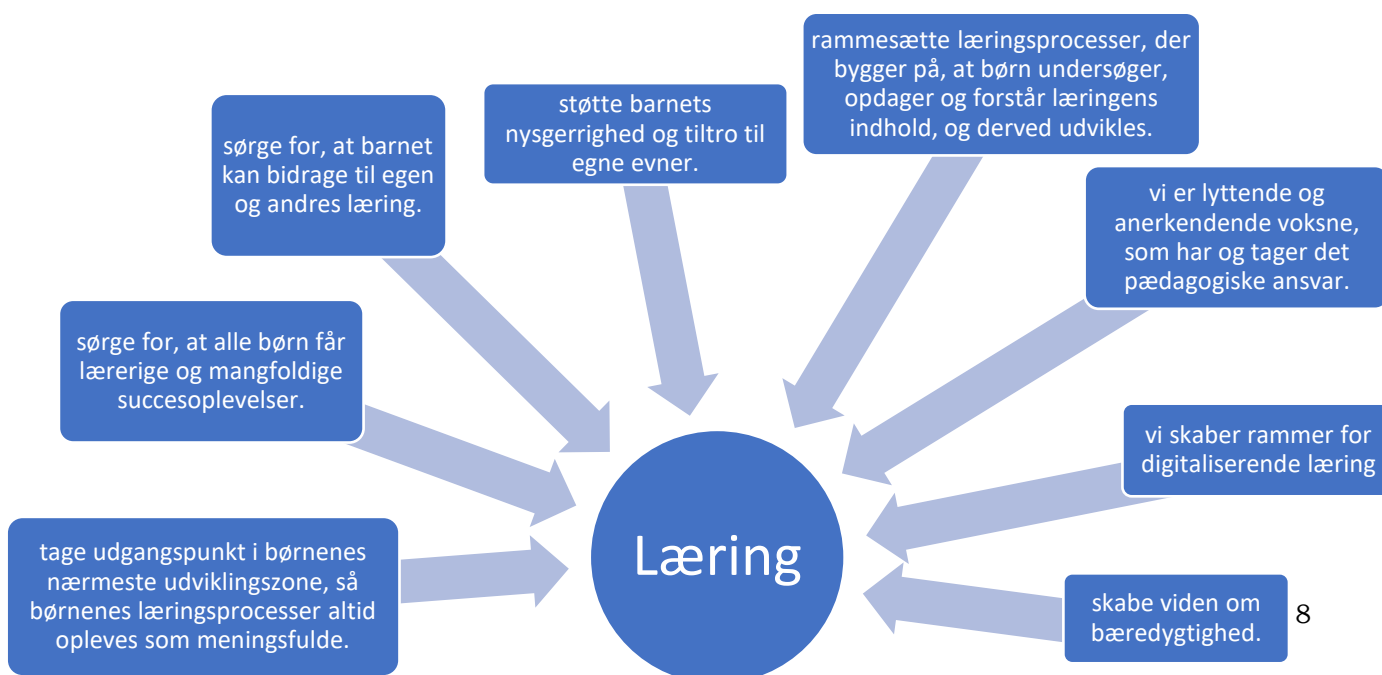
rammesætte læringsprocesser, der bygger på, at børn undersøger, opdager og forstår læringens indhold, og derved udvikles.

støtte barnets nysgerrighed og tiltro til egne evner.

sørge for, at barnet kan bidrage til egen og andres læring.

vi er lyttende og anerkendende voksne, som har og tager det pædagogiske ansvar.

sørge for, at alle børn får lærerige og mangfoldige succesoplevelser.

vi skaber rammer for digitaliserende læring

tage udgangspunkt i børnenes nærmeste udviklingszone, så børnenes læringsprocesser altid opleves som meningsfulde.

Læring

skabe viden om bæredygtighed.

8